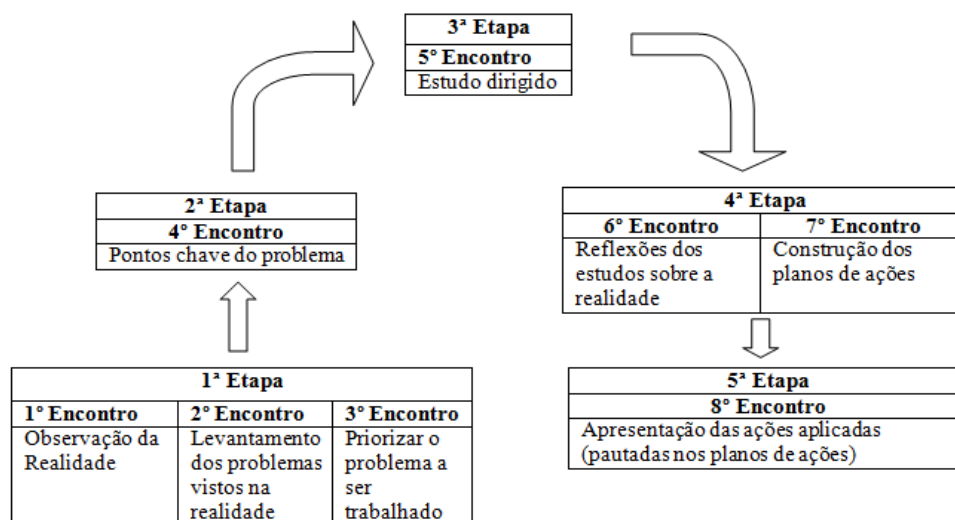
**1ª Etapa**

| 1° Encontro | 2° Encontro | 3° Encontro |
|---|---|---|
| Observação da Realidade | Levantamento dos problemas vistos na realidade | Priorizar o problema a ser trabalhado |

**2ª Etapa**
**4° Encontro**
Pontos chave do problema

**3ª Etapa**
**5° Encontro**
Estudo dirigido

**4ª Etapa**

| 6° Encontro | 7° Encontro |
|---|---|
| Reflexões dos estudos sobre a realidade | Construção dos planos de ações |

**5ª Etapa**
**8° Encontro**
Apresentação das ações aplicadas (pautadas nos planos de ações)